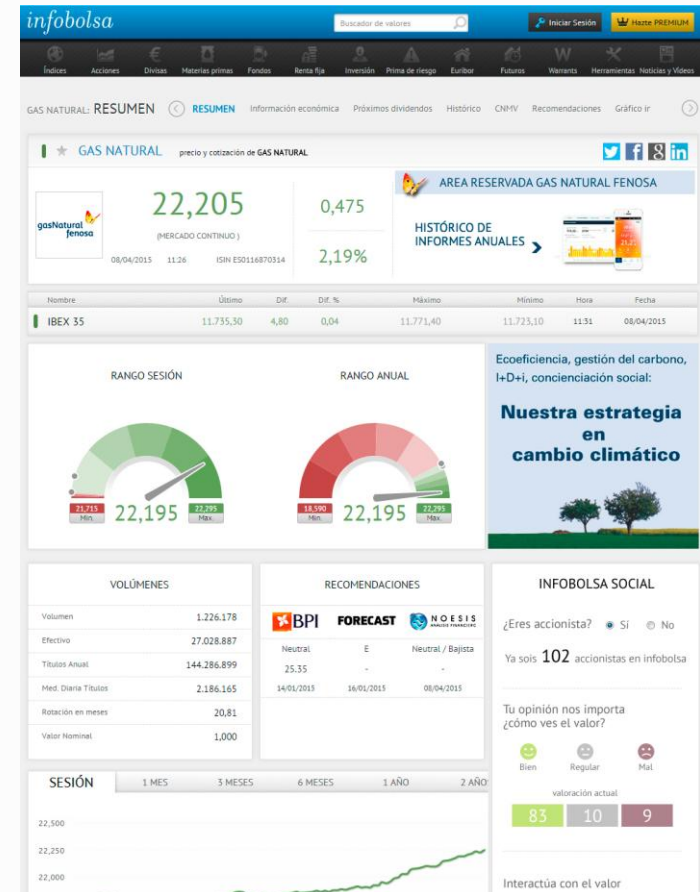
infobolsa

Buscador de valores

Iniciar Sesión

Hazte PREMIUM

Índices Acciones Divisas Materias primas Fondos Renta fija Inversión Prima de riesgo Euribor Futuros Warrants Herramientas Noticias y Vídeos

GAS NATURAL: RESUMEN

RESUMEN Información económica Próximos dividendos Histórico CNMV Recomendaciones Gráfico ir

GAS NATURAL precio y cotización de GAS NATURAL

gasNatural fenosa

22,205

(MERCADO CONTINUO)

08/04/2015 11:26 ISIN ES0116870314

0,475

2,19%

AREA RESERVADA GAS NATURAL FENOSA

HISTÓRICO DE INFORMES ANUALES

| Nombre | Último | Dif. | Dif. % | Máximo | Mínimo | Hora | Fecha |
|---|---|---|---|---|---|---|---|
| IBEX 35 | 11.735,30 | 4,80 | 0,04 | 11.771,40 | 11.723,10 | 11:31 | 08/04/2015 |

RANGO SESIÓN

21,715 Mín. 22,195 22,295 Máx.

RANGO ANUAL

18,590 Mín. 22,195 22,295 Máx.

Ecoeficiencia, gestión del carbono, I+D+i, concienciación social:

Nuestra estrategia en cambio climático

VOLÚMENES

| | |
|---|---|
| Volumen | 1.226.178 |
| Efectivo | 27.028.887 |
| Títulos Anual | 144.286.899 |
| Med. Diaria Títulos | 2.186.165 |
| Rotación en meses | 20,81 |
| Valor Nominal | 1,000 |

RECOMENDACIONES

| BPI | FORECAST | NOESIS |
|---|---|---|
| Neutral | E | Neutral / Bajista |
| 25,35 | - | - |
| 14/01/2015 | 16/01/2015 | 08/04/2015 |

INFOBOLSA SOCIAL

¿Eres accionista? Sí No

Ya sois 102 accionistas en infobolsa

Tu opinión nos importa ¿cómo ves el valor?

Bien Regular Mal

valoración actual

83 10 9

Interactúa con el valor

SESIÓN 1 MES 3 MESES 6 MESES 1 AÑO 2 AÑO

22,500
22,250
22,000